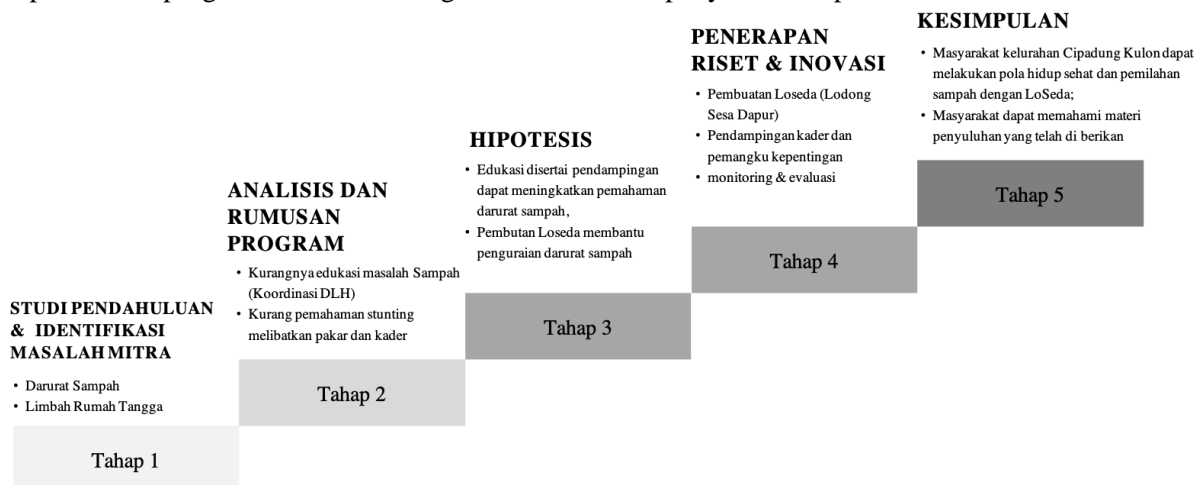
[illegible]

STUDI PENDAHULUAN & IDENTIFIKASI MASALAH MITRA

• Darurat Sampah
• Limbah Rumah Tangga

Tahap 1

ANALISIS DAN RUMUSAN PROGRAM

• Kurangnya edukasi masalah Sampah (Koordinasi DLH)
• Kurang pemahaman stunting melibatkan pakar dan kader

Tahap 2

HIPOTESIS

• Edukasi disertai pendampingan dapat meningkatkan pemahaman darurat sampah,
• Pembutan Loseda membantu penguraian darurat sampah

Tahap 3

PENERAPAN RISET & INOVASI

• Pembuatan Loseda (Lodong Sesa Dapur)
• Pendampingan kader dan pemangku kepentingan
• monitoring & evaluasi

Tahap 4

KESIMPULAN

• Masyarakat kelurahan Cipadung Kulon dapat melakukan pola hidup sehat dan pemilahan sampah dengan LoSeda;
• Masyarakat dapat memahami materi penyuluhan yang telah di berikan

Tahap 5